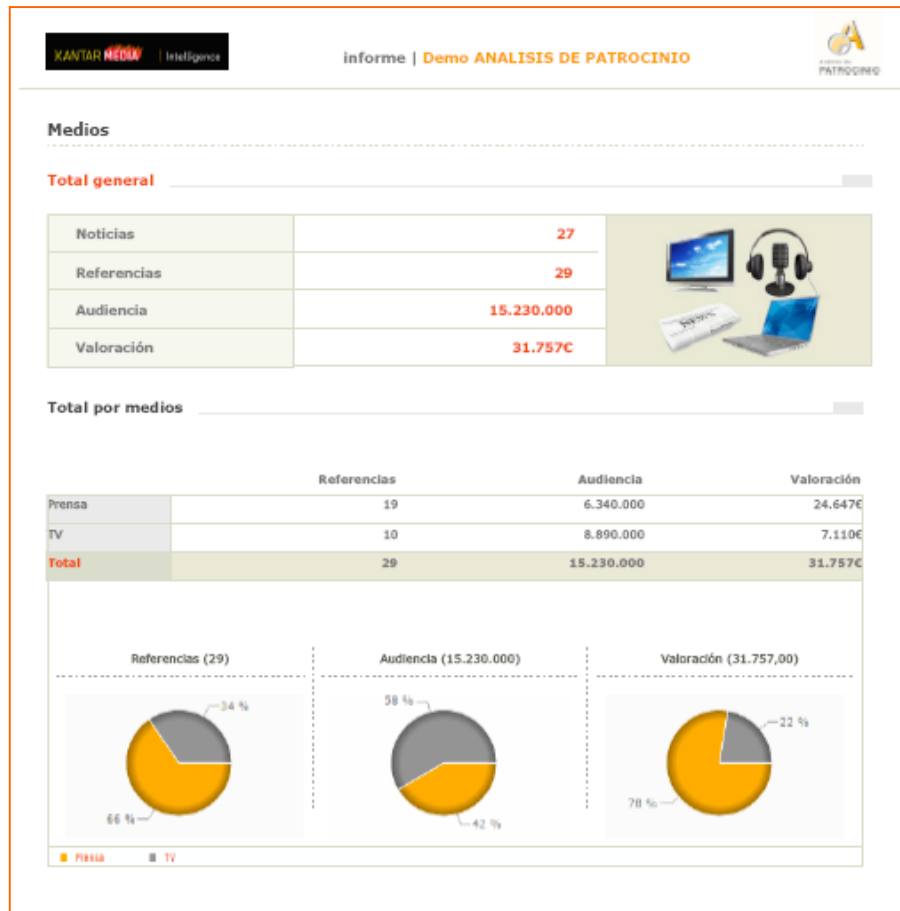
KANTAR MEDIA | Intelligence

informe | Demo ANALISIS DE PATROCINIO

Análisis de PATROCINIO

Medios

Total general

| | |
|---|---|
| Noticias | 27 |
| Referencias | 29 |
| Audiencia | 15.230.000 |
| Valoración | 31.757€ |

Total por medios

| | Referencias | Audiencia | Valoración |
|---|---|---|---|
| Prensa | 19 | 6.340.000 | 24.647€ |
| TV | 10 | 8.890.000 | 7.110€ |
| Total | 29 | 15.230.000 | 31.757€ |

Referencias (29)

34 %
66 %

Audiencia (15.230.000)

58 %
42 %

Valoración (31.757,00)

22 %
78 %

Prensa TV